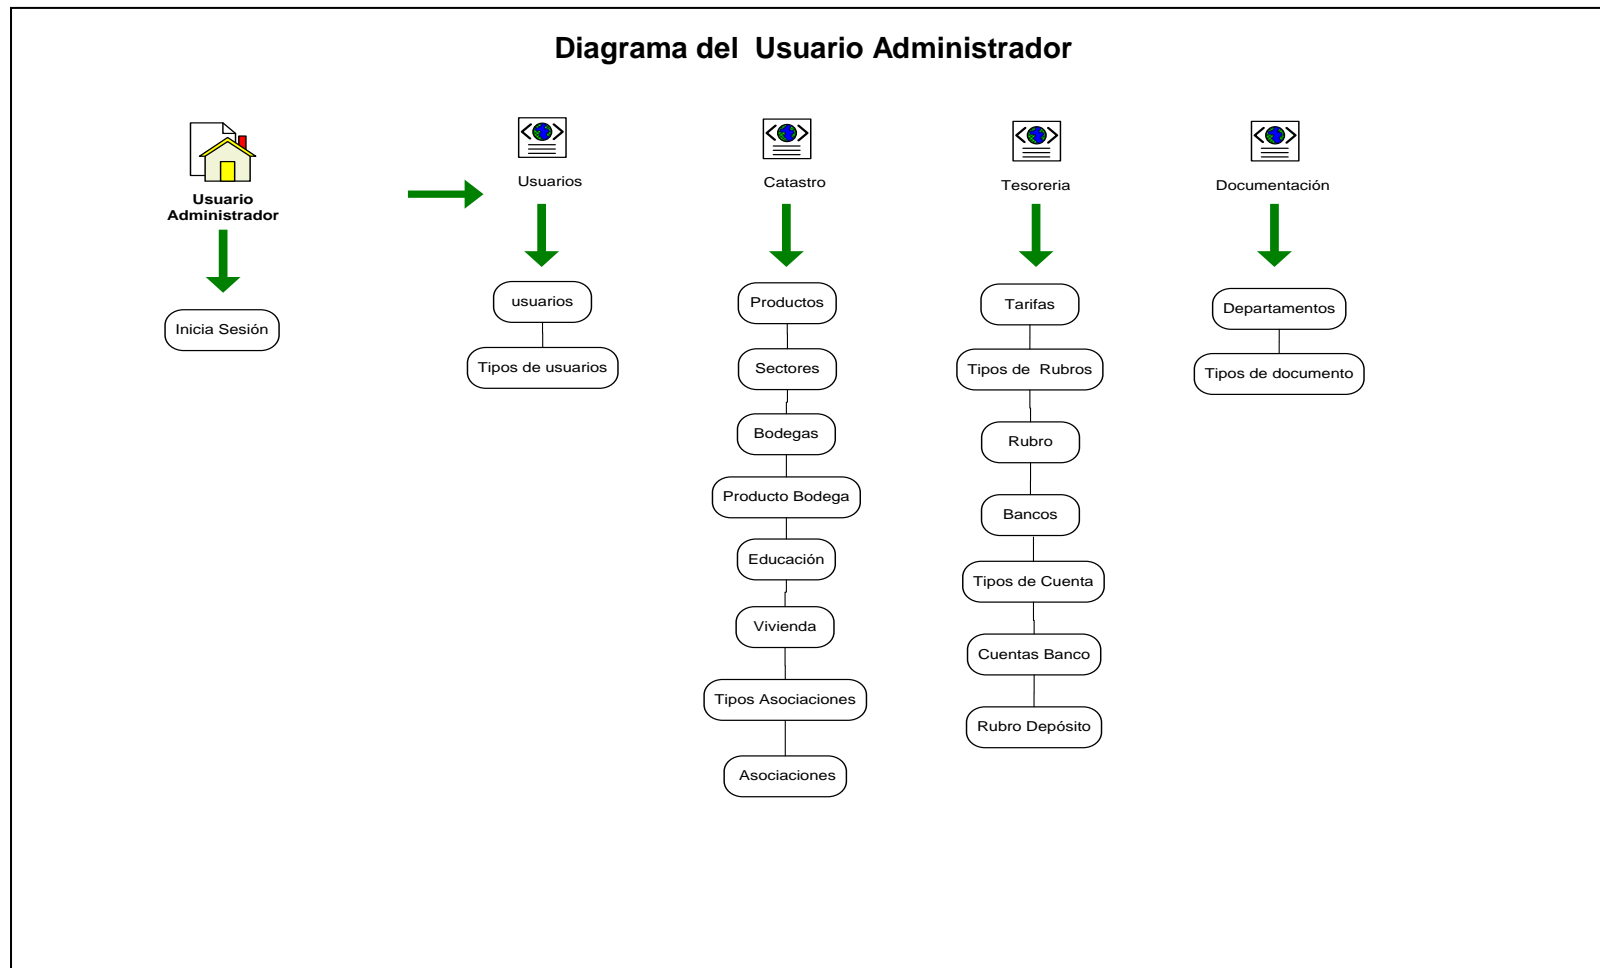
Diagrama del Usuario Administrador

Usuario Administrador

Inicia Sesión

Usuarios

usuarios

Tipos de usuarios

Catastro

Productos

Sectores

Bodegas

Producto Bodega

Educación

Vivienda

Tipos Asociaciones

Asociaciones

Tesoreria

Tarifas

Tipos de Rubros

Rubro

Bancos

Tipos de Cuenta

Cuentas Banco

Rubro Depósito

Documentación

Departamentos

Tipos de documento